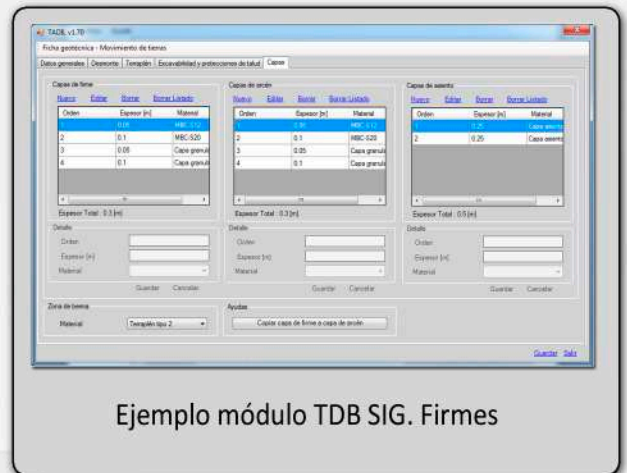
TADIL v1.78

Ficha geotécnica - Movimiento de tierras

Datos generales | Desmonte | Terraplén | Excavabilidad y protecciones de talud | Capas

Capas de firme

Nuevo Editar Borrar Borrar Listado

| Orden | Espesor [m] | Material |
|---|---|---|
| 1 | 0.05 | MBC S12 |
| 2 | 0.1 | MBC S20 |
| 3 | 0.05 | Capa granul |
| 4 | 0.1 | Capa granul |

Espesor Total : 0.3 [m]

Detalle

Orden

Espesor [m]

Material

Guardar Cancelar

Capas de arcén

Nuevo Editar Borrar Borrar Listado

| Orden | Espesor [m] | Material |
|---|---|---|
| 1 | 0.05 | MBC S12 |
| 2 | 0.1 | MBC S20 |
| 3 | 0.05 | Capa granul |
| 4 | 0.1 | Capa granul |

Espesor Total : 0.3 [m]

Detalle

Orden

Espesor [m]

Material

Guardar Cancelar

Capas de asiento

Nuevo Editar Borrar Borrar Listado

| Orden | Espesor [m] | Material |
|---|---|---|
| 1 | 0.25 | Capa asient |
| 2 | 0.25 | Capa asient |

Espesor Total : 0.5 [m]

Detalle

Orden

Espesor [m]

Material

Guardar Cancelar

Zona de berma

Material Terraplén tipo 2

Ayudas

Copiar capa de firme a capa de arcén

Guardar Salir

Ejemplo módulo TDB SIG. Firmes